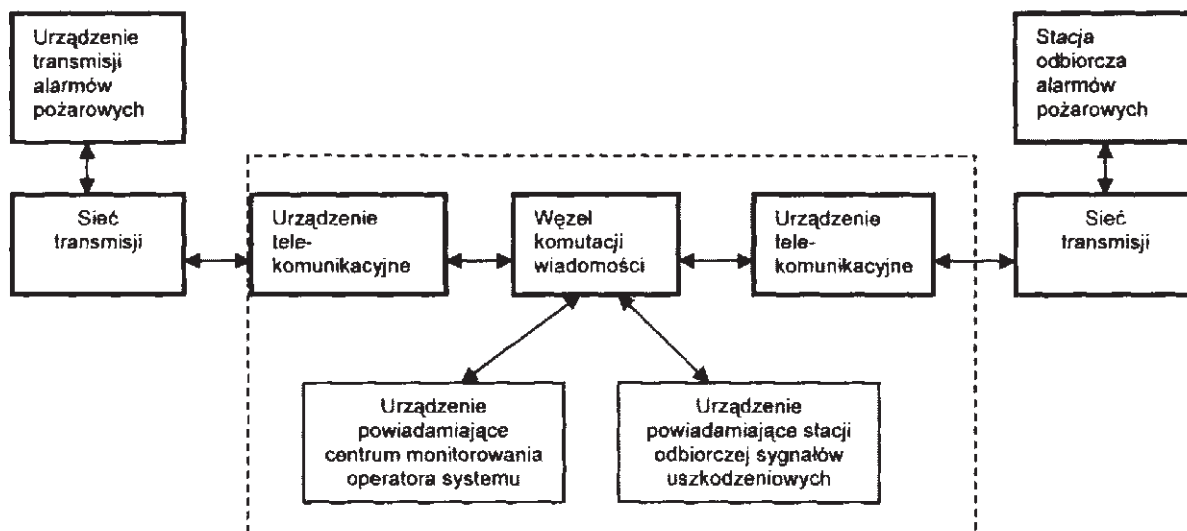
Urządzenie transmisji alarmów pożarowych

Stacja odbiorcza alarmów pożarowych

Sieć transmisji

Urządzenie telekomunikacyjne

Węzeł komutacji wiadomości

Urządzenie telekomunikacyjne

Sieć transmisji

Urządzenie powiadamiające centrum monitorowania operatora systemu

Urządzenie powiadamiające stacji odbiorczej sygnałów uszkodzeniowych